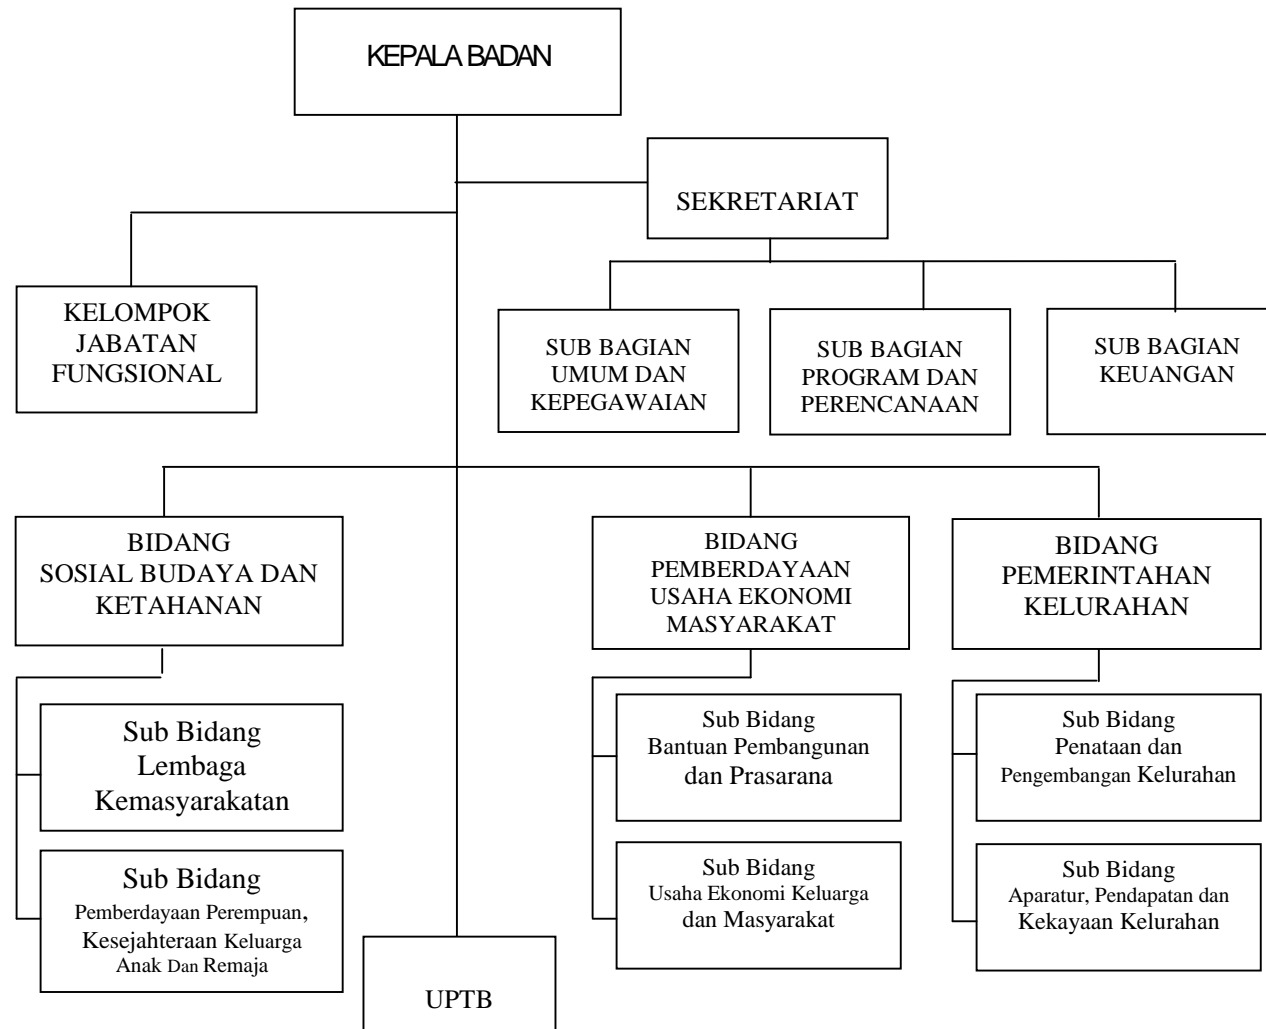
KEPALA BADAN

SEKRETARIAT

KELOMPOK JABATAN FUNGSIONAL

SUB BAGIAN UMUM DAN KEPEGAWAIAN

SUB BAGIAN PROGRAM DAN PERENCANAAN

SUB BAGIAN KEUANGAN

BIDANG SOSIAL BUDAYA DAN KETAHANAN

BIDANG PEMBERDAYAAN USAHA EKONOMI MASYARAKAT

BIDANG PEMERINTAHAN KELURAHAN

Sub Bidang Lembaga Kemasyarakatan

Sub Bidang Pemberdayaan Perempuan, Kesejahteraan Keluarga Anak Dan Remaja

Sub Bidang Bantuan Pembangunan dan Prasarana

Sub Bidang Usaha Ekonomi Keluarga dan Masyarakat

Sub Bidang Penataan dan Pengembangan Kelurahan

Sub Bidang Aparatur, Pendapatan dan Kekayaan Kelurahan

UPTB